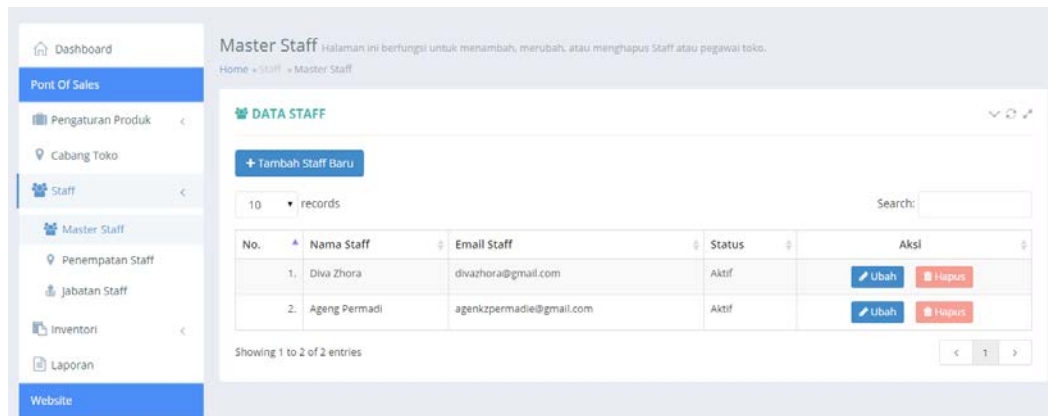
Dashboard
Point Of Sales
Pengaturan Produk
Cabang Toko
Staff
Master Staff
Penempatan Staff
Jabatan Staff
Inventori
Laporan
Website

Master Staff Halaman ini berfungsi untuk menambah, merubah, atau menghapus Staff atau pegawai toko.
Home » Staff » Master Staff

DATA STAFF

+ Tambah Staff Baru

10 records

Search:

| No. | Nama Staff | Email Staff | Status | Aksi |
|---|---|---|---|---|
| 1. | Diva Zhora | divazhora@gmail.com | Aktif | Ubah Hapus |
| 2. | Ageng Permadi | agenkzpermadie@gmail.com | Aktif | Ubah Hapus |

Showing 1 to 2 of 2 entries

< 1 >